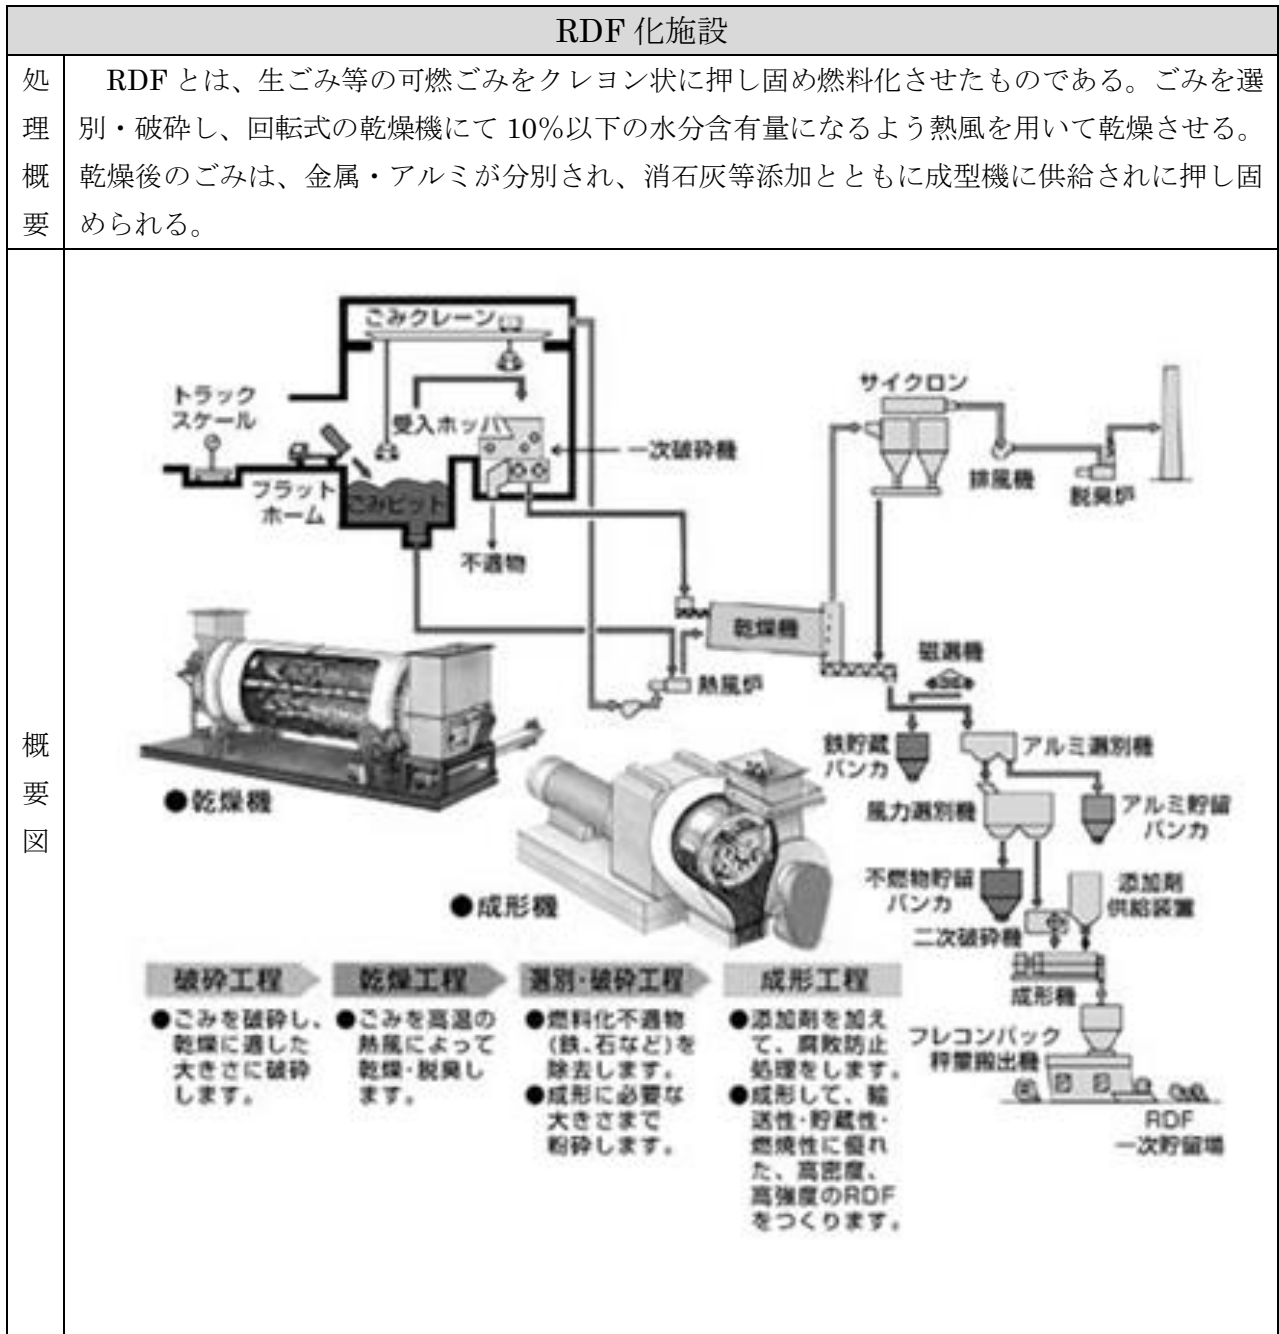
RDF 化施設

| 処理概要 | RDF とは、生ごみ等の可燃ごみをクレヨン状に押し固め燃料化させたものである。ごみを選別・破砕し、回転式の乾燥機にて 10%以下の水分含有量になるよう熱風を用いて乾燥させる。乾燥後のごみは、金属・アルミが分別され、消石灰等添加とともに成型機に供給されに押し固められる。 |
|---|---|
| 概要図 | |

ごみクレーン
トラックスケール
受入ホッパ
一次破砕機
フラットホーム
ごみピット
不適物
サイクロン
排風機
脱臭炉
乾燥機
熱風炉
磁選機
鉄貯蔵バンカ
アルミ選別機
風力選別機
アルミ貯留バンカ
不燃物貯留バンカ
添加剤供給装置
二次破砕機
成形機
フレコンパック秤量搬出機
RDF一次貯留場
●乾燥機
●成形機

破砕工程
●ごみを破砕し、乾燥に適した大きさに破砕します。

乾燥工程
●ごみを高温の熱風によって乾燥・脱臭します。

選別・破砕工程
●燃料化不適物(鉄、石など)を除去します。
●成形に必要な大きさまで粉砕します。

成形工程
●添加剤を加えて、腐敗防止処理をします。
●成形して、輸送性・貯蔵性・燃焼性に優れた、高密度、高強度のRDFをつくります。